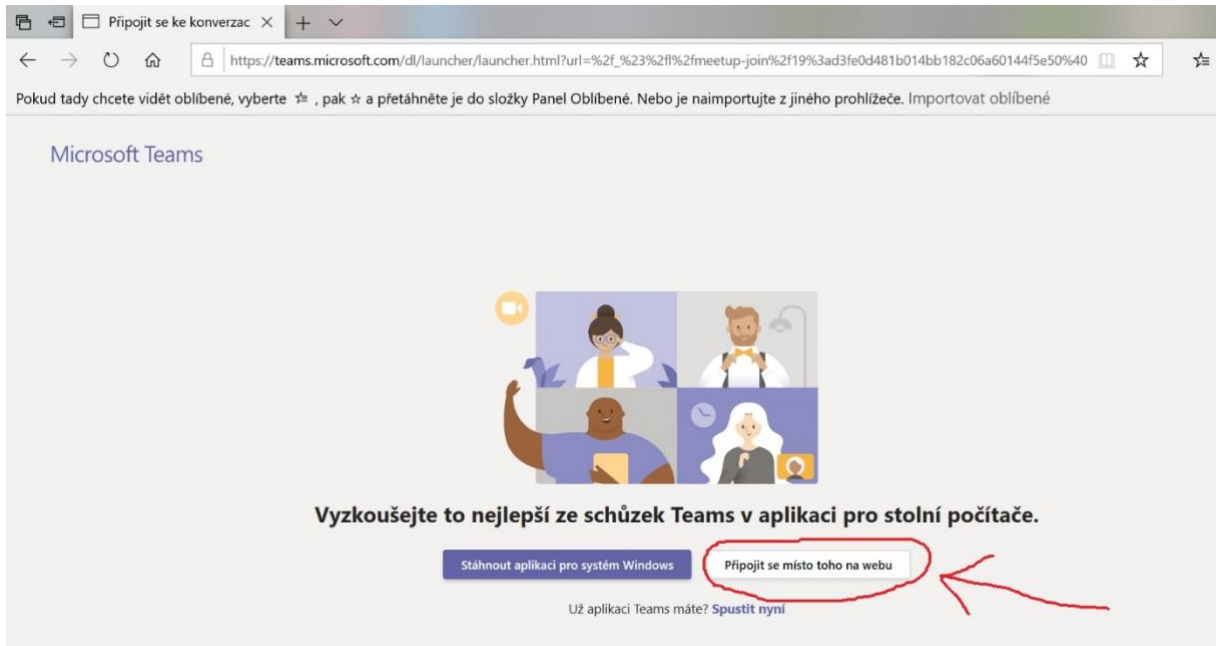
Připojit se ke konverzac

https://teams.microsoft.com/dl/launcher/launcher.html?url=%2f_%23%2fl%2fmeetup-join%2f19%3ad3fe0d481b014bb182c06a60144f5e50%40

Pokud tady chcete vidět oblíbené, vyberte ☆, pak ☆ a přetáhněte je do složky Panel Oblíbené. Nebo je naimportujte z jiného prohlížeče. Importovat oblíbené

Microsoft Teams

Vyzkoušejte to nejlepší ze schůzek Teams v aplikaci pro stolní počítače.

Stáhnout aplikaci pro systém Windows

Připojit se místo toho na webu

Už aplikaci Teams máte? Spustit nyní